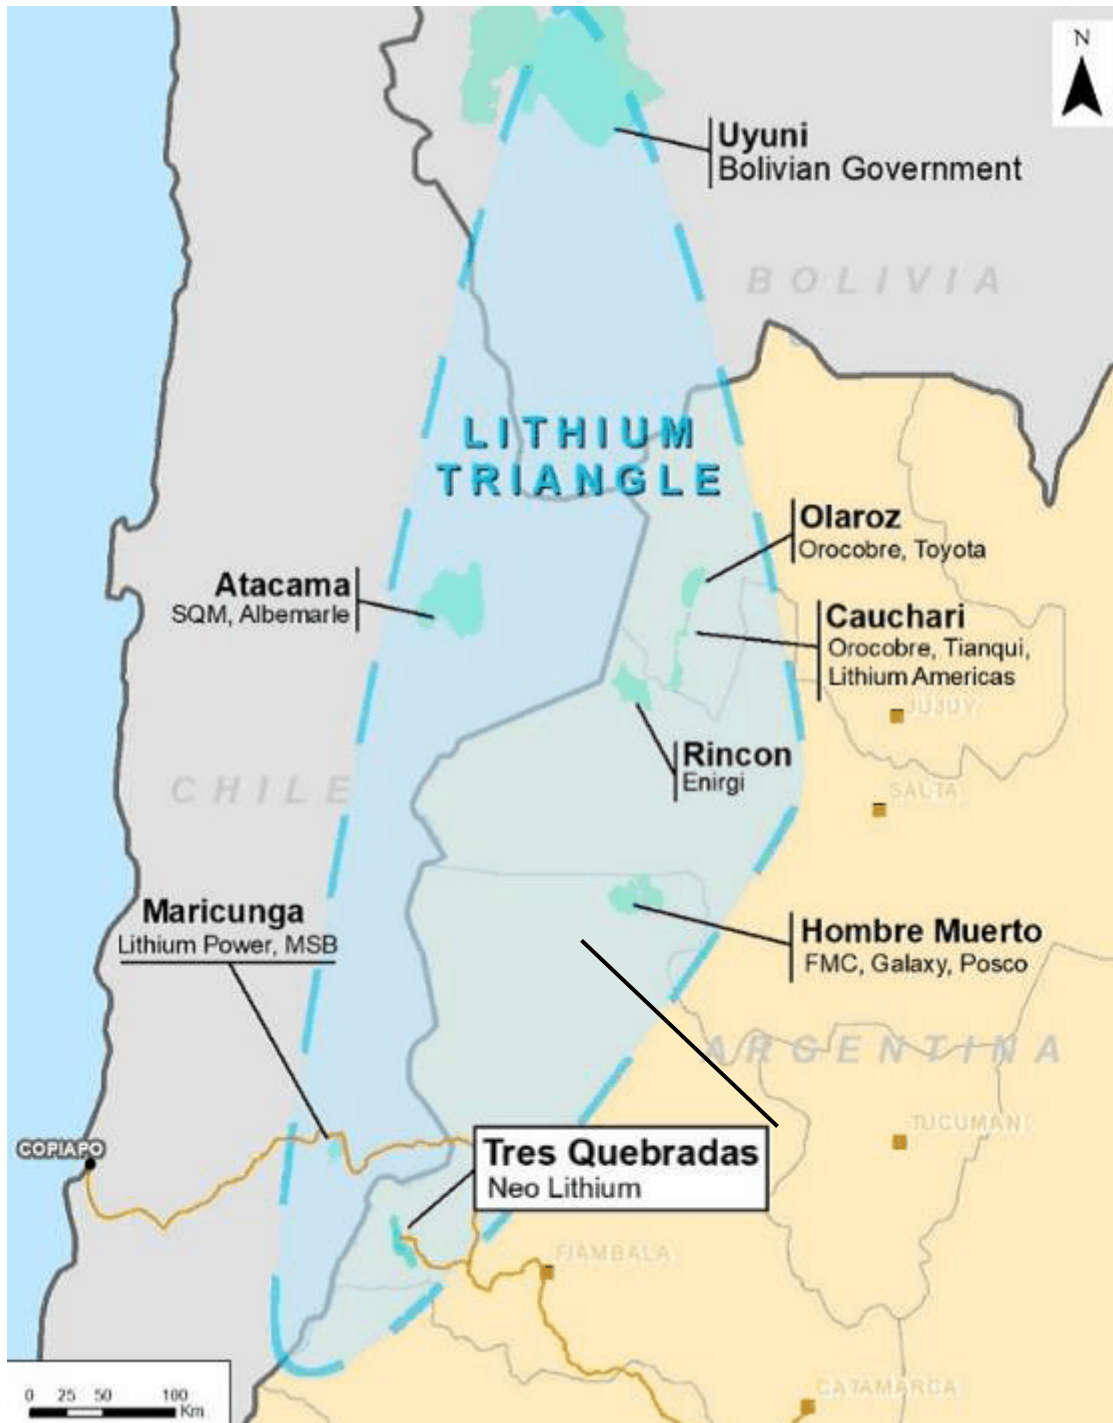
N

Uyuni
Bolivian Government

BOLIVIA

LITHIUM TRIANGLE

Olaroz
Orocobre, Toyota

Atacama
SQM, Albemarle

Cauchari
Orocobre, Tianqui, Lithium Americas

JUJUY

Rincon
Enirgi

CHILE

SALTA

Maricunga
Lithium Power, MSB

Hombre Muerto
FMC, Galaxy, Posco

ARGENTINA

TUCUMAN

COPIAPO

Tres Quebradas
Neo Lithium

FIAMBALA

CATAMARCA

0 25 50 100
Km